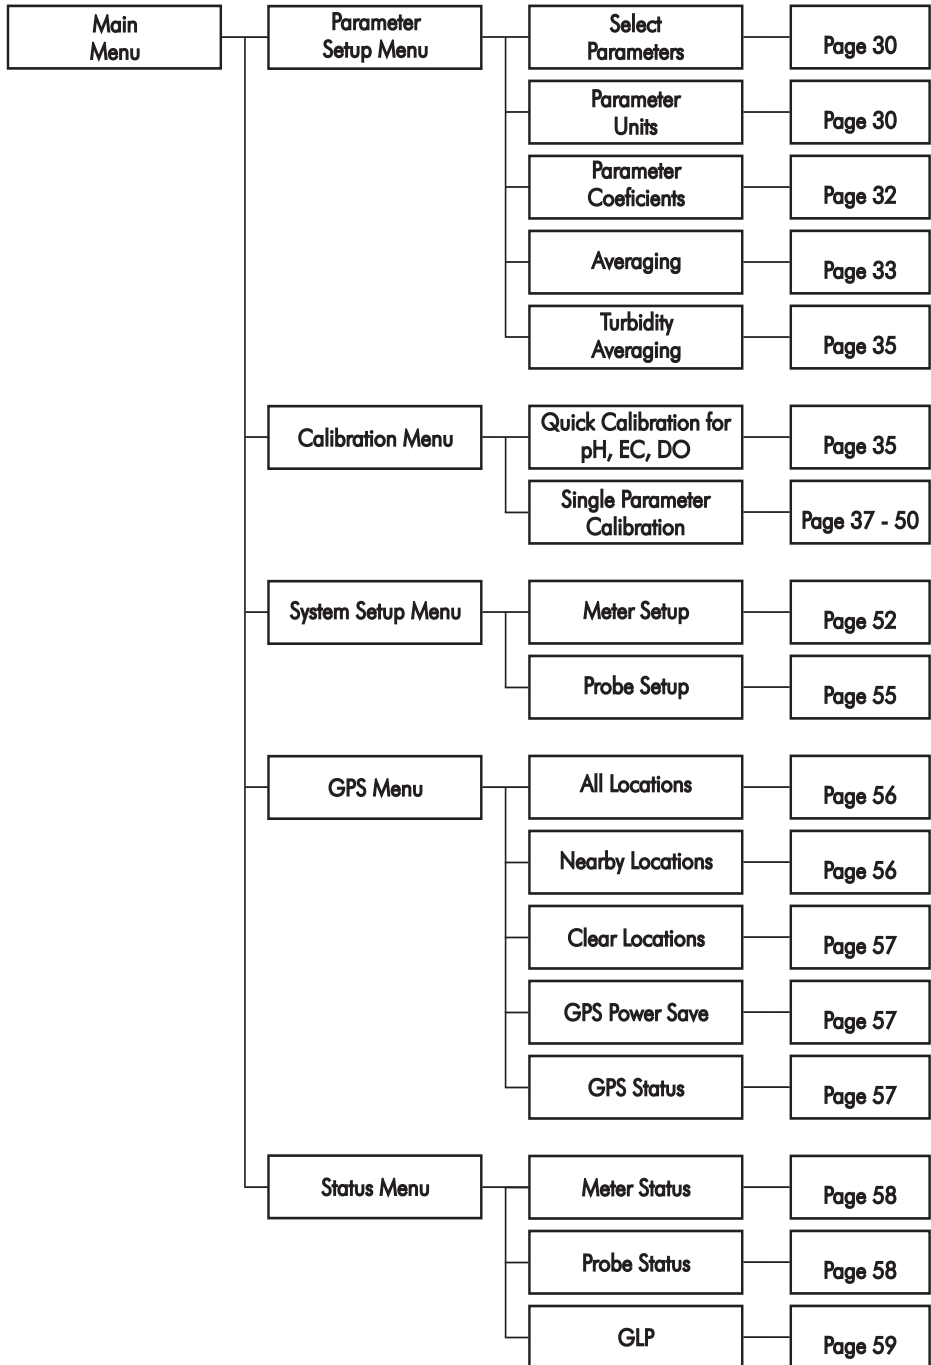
Main Menu

Parameter Setup Menu

Select Parameters
Page 30

Parameter Units
Page 30

Parameter Coeficients
Page 32

Averaging
Page 33

Turbidity Averaging
Page 35

Calibration Menu

Quick Calibration for pH, EC, DO
Page 35

Single Parameter Calibration
Page 37 - 50

System Setup Menu

Meter Setup
Page 52

Probe Setup
Page 55

GPS Menu

All Locations
Page 56

Nearby Locations
Page 56

Clear Locations
Page 57

GPS Power Save
Page 57

GPS Status
Page 57

Status Menu

Meter Status
Page 58

Probe Status
Page 58

GLP
Page 59